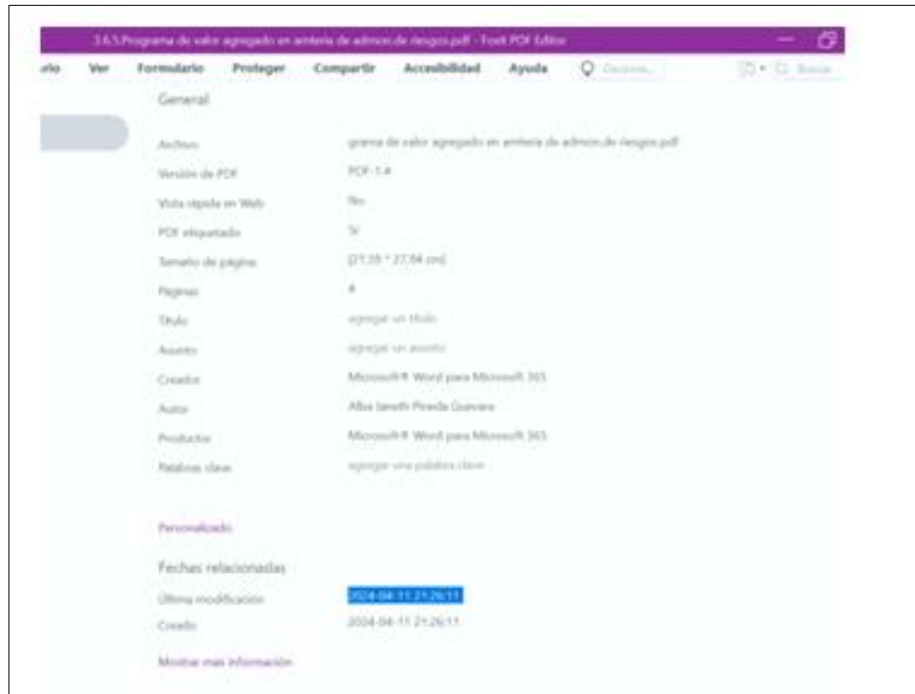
3.6.5.Programa de valor agregado en amteria de admon.de riesgos.pdf - Foxit PDF Editor

rio Ver Formulario Proteger Compartir Accesibilidad Ayuda Dime... Buscar

General

| Archivo | grama de valor agregado en amteria de admon.de riesgos.pdf |
|---|---|
| Versión de PDF | PDF-1.4 |
| Vista rápida en Web | No |
| PDF etiquetado | Sí |
| Tamaño de página | [21.59 * 27.94 cm] |
| Páginas | 4 |
| Título | agregar un título |
| Asunto | agregar un asunto |
| Creador | Microsoft® Word para Microsoft 365 |
| Autor | Alba Janeth Pineda Guevara |
| Productor | Microsoft® Word para Microsoft 365 |
| Palabras clave | agregar una palabra clave |

Personalizado

Fechas relacionadas

| Última modificación | 2024-04-11 21:26:11 |
|---|---|
| Creado | 2024-04-11 21:26:11 |

Mostrar más información